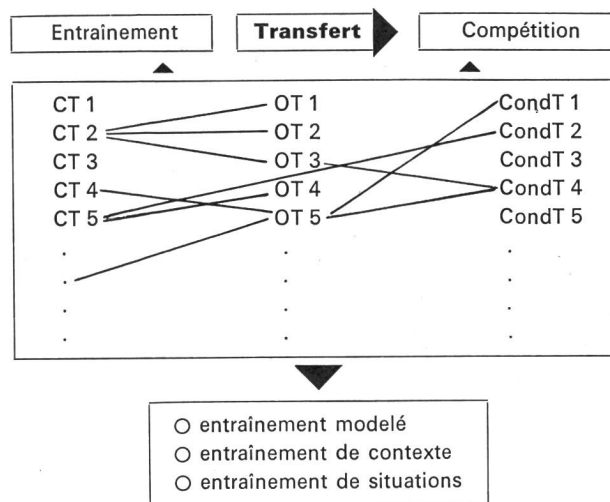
Entrainement

Transfert

Compétition

CT 1
CT 2
CT 3
CT 4
CT 5
.
.
.
.

OT 1
OT 2
OT 3
OT 4
OT 5
.
.
.
.

CondT 1
CondT 2
CondT 3
CondT 4
CondT 5
.
.
.
.

○ entraînement modelé
○ entraînement de contexte
○ entraînement de situations